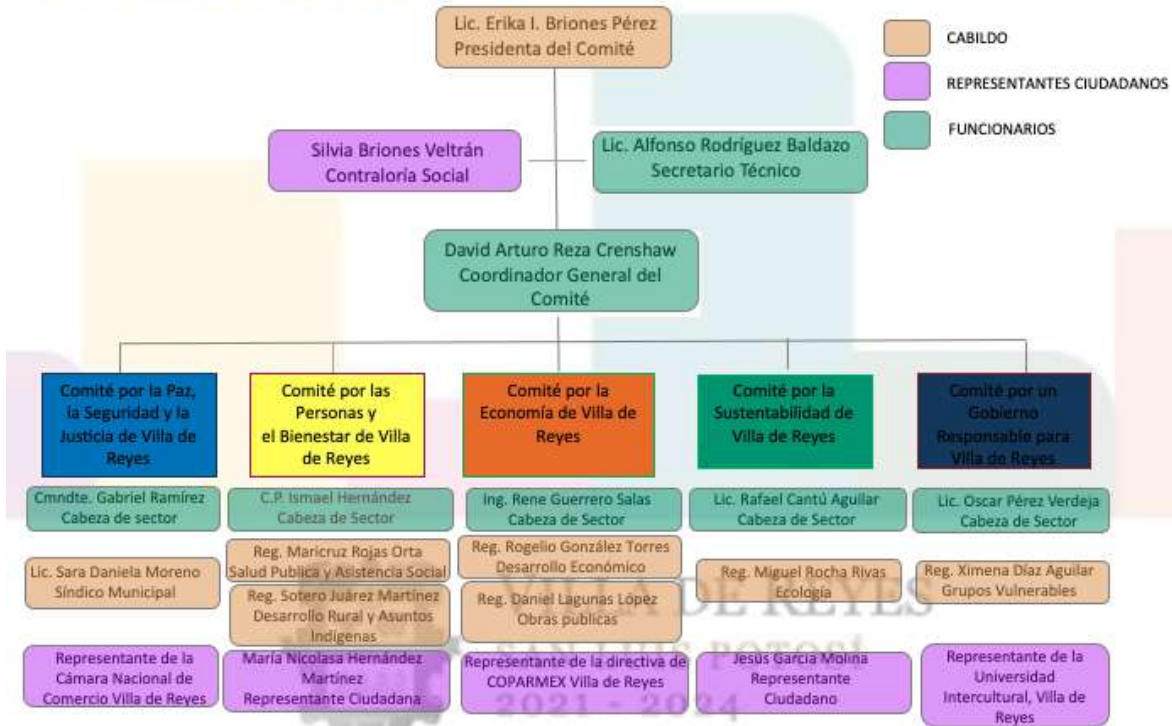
Lic. Erika I. Briones Pérez
Presidenta del Comité

CABILDO

REPRESENTANTES CIUDADANOS

FUNCIONARIOS

Silvia Briones Veltrán
Contraloría Social

Lic. Alfonso Rodríguez Baldazo
Secretario Técnico

David Arturo Reza Crenshaw
Coordinador General del Comité

Comité por la Paz, la Seguridad y la Justicia de Villa de Reyes

Cmndte. Gabriel Ramírez
Cabeza de sector

Lic. Sara Daniela Moreno
Síndico Municipal

Representante de la Cámara Nacional de Comercio Villa de Reyes

Comité por las Personas y el Bienestar de Villa de Reyes

C.P. Ismael Hernández
Cabeza de Sector

Reg. Maricruz Rojas Orta
Salud Publica y Asistencia Social

Reg. Sotero Juárez Martínez
Desarrollo Rural y Asuntos Indígenas

María Nicolasa Hernández Martínez
Representante Ciudadana

Comité por la Economía de Villa de Reyes

Ing. Rene Guerrero Salas
Cabeza de Sector

Reg. Rogelio González Torres
Desarrollo Económico

Reg. Daniel Lagunas López
Obras publicas

Representante de la directiva de COPARMEX Villa de Reyes

Comité por la Sustentabilidad de Villa de Reyes

Lic. Rafael Cantú Aguilar
Cabeza de Sector

Reg. Miguel Rocha Rivas
Ecología

Jesus Garcia Molina
Representante Ciudadano

Comité por un Gobierno Responsable para Villa de Reyes

Lic. Oscar Pérez Verdeja
Cabeza de Sector

Reg. Ximena Díaz Aguilar
Grupos Vulnerables

Representante de la Universidad Intercultural, Villa de Reyes

VILLA DE REYES
SAN LUIS POTOSÍ
2021 - 2024